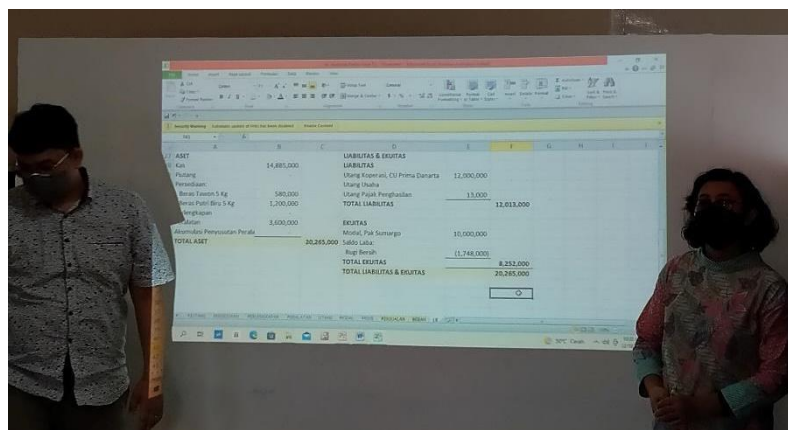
| A | B | C | D | E | F |
|---|---|---|---|---|---|
| ASET | | | LIABILITAS & EKUITAS | | |
| Kas | 14,885,000 | | LIABILITAS | | |
| Piutang | | | Utang Koperasi, CV Prima Danarta | 12,000,000 | |
| Persediaan: | | | Utang Usaha | | |
| Beras Tawon 5 Kg | 580,000 | | Utang Pajak Penghasilan | 13,000 | |
| Beras Putri Biru 5 Kg | 1,200,000 | | TOTAL LIABILITAS | | 12,013,000 |
| Perlengkapan | | | | | |
| Peralatan | 3,600,000 | | EKUITAS | | |
| Akumulasi Penyusutan Perala | | | Modal, Pak Sumargo | 10,000,000 | |
| TOTAL ASET | | 20,265,000 | Saldo Laba: | | |
| | | | Rugi Bersih | (1,748,000) | |
| | | | TOTAL EKUITAS | | 8,252,000 |
| | | | TOTAL LIABILITAS & EKUITAS | | 20,265,000 |

Security Warning
NERACA
30°C Cerah